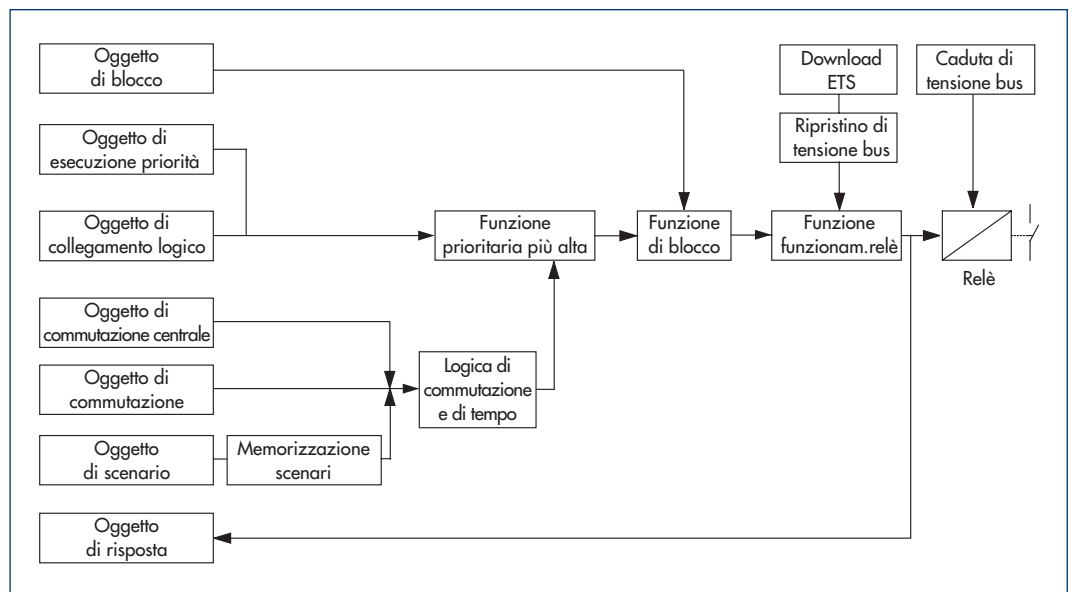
Oggetto di blocco

Oggetto di esecuzione priorità

Oggetto di collegamento logico

Oggetto di commutazione centrale

Oggetto di commutazione

Oggetto di scenario

Memorizzazione scenari

Logica di commutazione e di tempo

Funzione prioritaria più alta

Funzione di blocco

Download ETS

Ripristino di tensione bus

Funzione funzionam.relè

Caduta di tensione bus

Relè

Oggetto di risposta